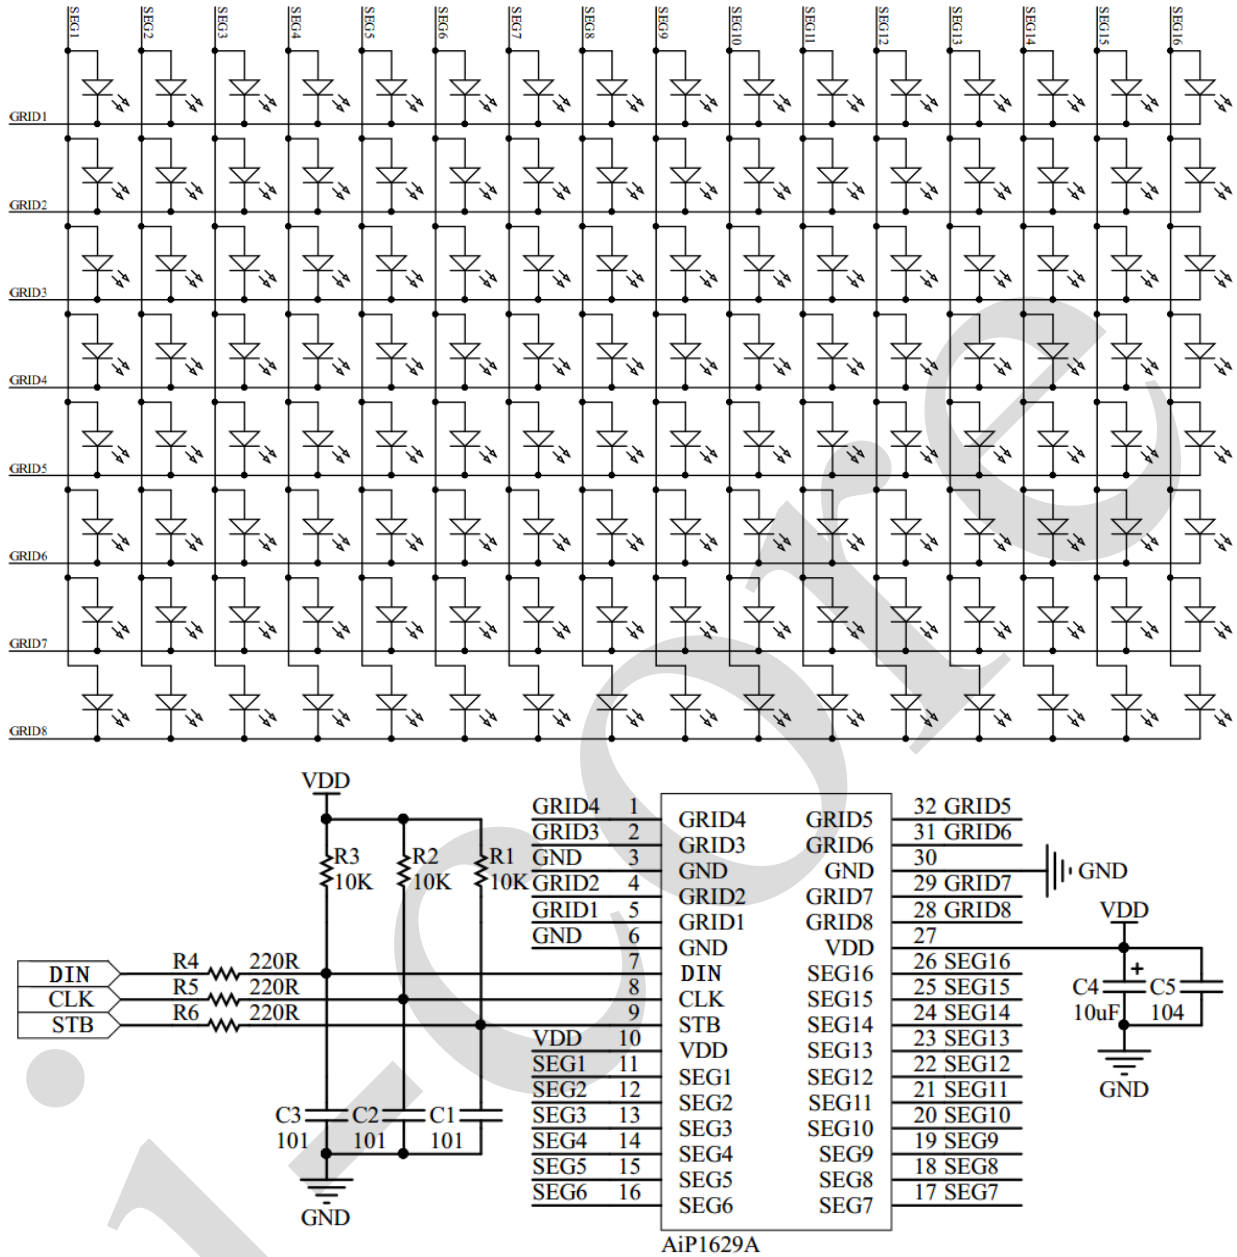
SEG1 SEG2 SEG3 SEG4 SEG5 SEG6 SEG7 SEG8 SEG9 SEG10 SEG11 SEG12 SEG13 SEG14 SEG15 SEG16

GRID1
GRID2
GRID3
GRID4
GRID5
GRID6
GRID7
GRID8

VDD

R3 10K
R2 10K
R1 10K

DIN R4 220R
CLK R5 220R
STB R6 220R

C3 101
C2 101
C1 101

GND

GRID4 1
GRID3 2
GND 3
GRID2 4
GRID1 5
GND 6
7
8
9
VDD 10
SEG1 11
SEG2 12
SEG3 13
SEG4 14
SEG5 15
SEG6 16

GRID4
GRID3
GND
GRID2
GRID1
GND
DIN
CLK
STB
VDD
SEG1
SEG2
SEG3
SEG4
SEG5
SEG6

GRID5
GRID6
GND
GRID7
GRID8
VDD
SEG16
SEG15
SEG14
SEG13
SEG12
SEG11
SEG10
SEG9
SEG8
SEG7

AiP1629A

32 GRID5
31 GRID6
30
29 GRID7
28 GRID8
27
26 SEG16
25 SEG15
24 SEG14
23 SEG13
22 SEG12
21 SEG11
20 SEG10
19 SEG9
18 SEG8
17 SEG7

GND

VDD
+
C4 10uF
C5 104
GND